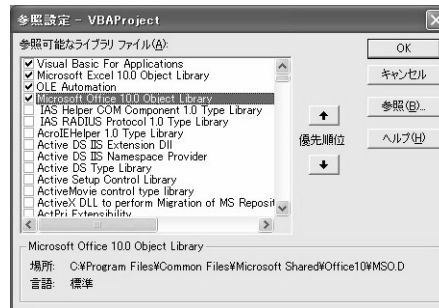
参照設定 - VBAProject

参照可能なライブラリ ファイル(A):

☑ Visual Basic For Applications
☑ Microsoft Excel 10.0 Object Library
☑ OLE Automation
☑ Microsoft Office 10.0 Object Library
☐ IAS Helper COM Component 1.0 Type Library
☐ IAS RADIUS Protocol 1.0 Type Library
☐ AcroIEHelper 1.0 Type Library
☐ Active DS IIS Extension Dll
☐ Active DS IIS Namespace Provider
☐ Active DS Type Library
☐ Active Setup Control Library
☐ ActiveMovie control type library
☐ ActiveX DLL to perform Migration of MS Reposit
☐ ActPri Extensibility

OK
キャンセル
参照(B)...
優先順位
ヘルプ(H)

Microsoft Office 10.0 Object Library
場所: C:¥Program Files¥Common Files¥Microsoft Shared¥Office10¥MSO.D
言語: 標準